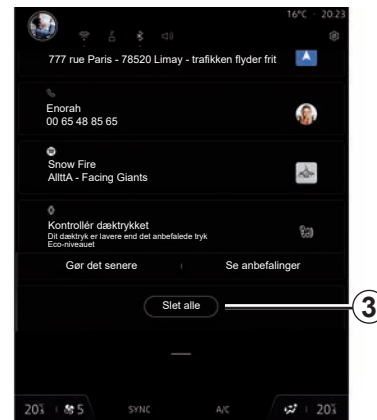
16°C 20:23

777 rue Paris - 78520 Limay - trafikken flyder frit

Enorah
00 65 48 85 65

Snow Fire
AllttA - Facing Giants

Kontrollér dæktrykket
Dit dæktryk er lavere end det anbefalede tryk
Eco-niveauet

Gør det senere

Se anbefalinger

Slet alle

3

20½ 5

SYNC

A/C

20½